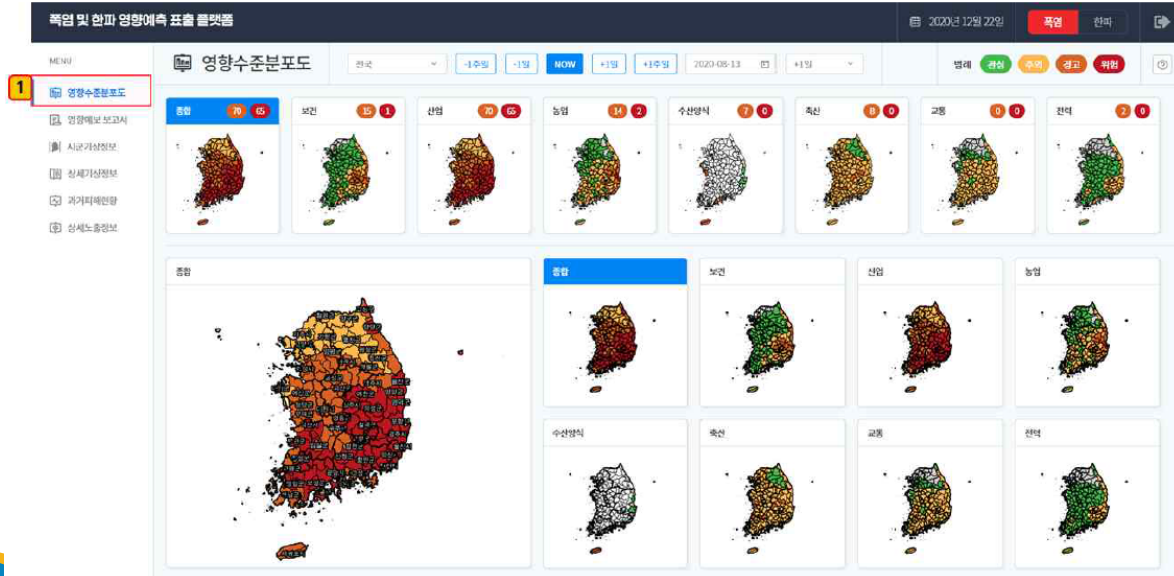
폭염 및 한파 영향예측 표출 플랫폼

2020년 12월 22일 폭염 한파

MENU

1

영향수준분포도

영향예보 보고서

시군기상정보

상세기상정보

과거피해현황

상세노출정보

영향수준분포도

전국 -1주일 -1일 NOW +1일 +1주일 2020-08-13 +1일

범례 관심 주의 경고 위험

종합 70 65

보건 15 1

산업 70 65

농업 14 2

수산양식 7 0

축산 8 0

교통 0 0

전력 2 0

종합

종합

보건

산업

농업

수산양식

축산

교통

전력